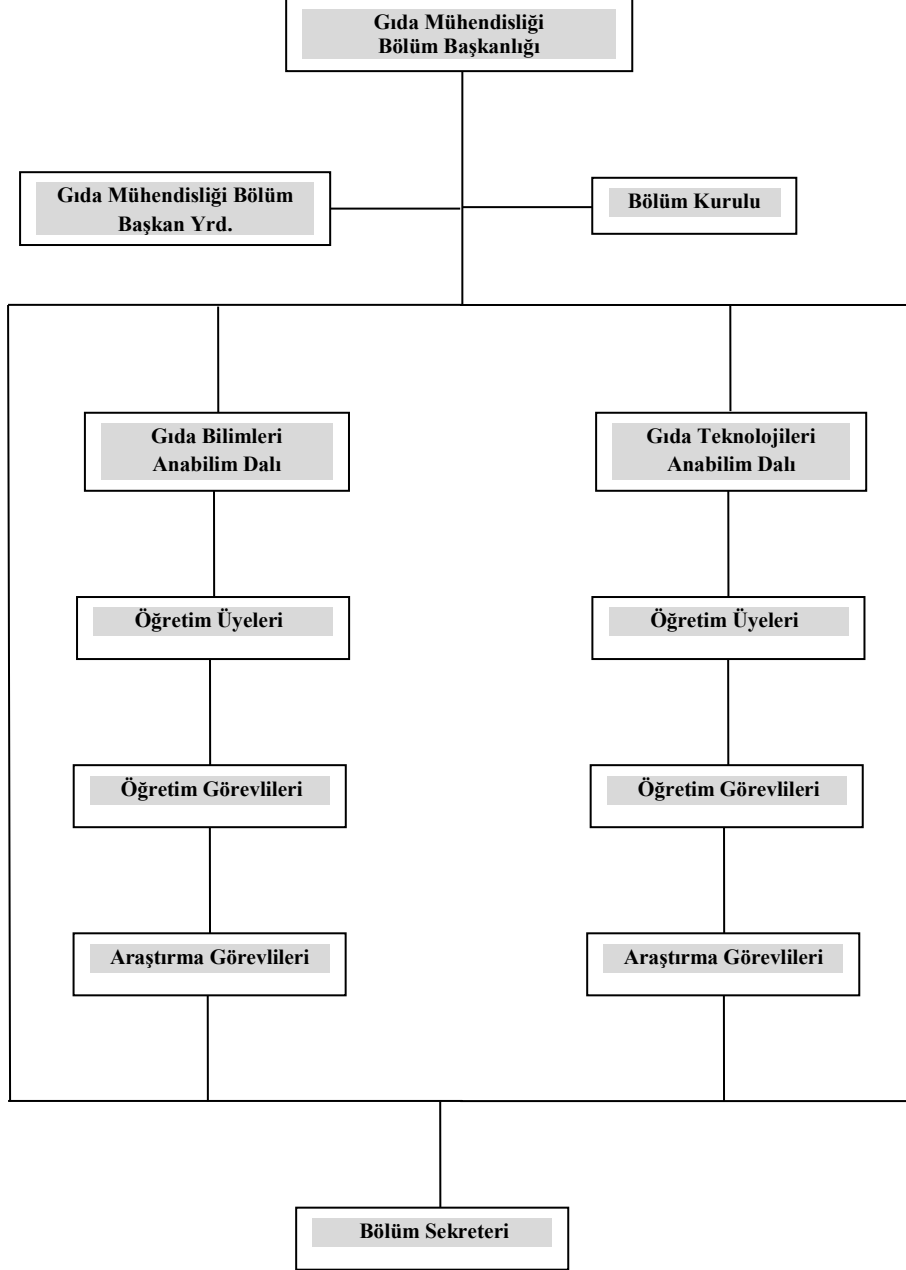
Gıda Mühendisliği
Bölüm Başkanlığı

Gıda Mühendisliği Bölüm Başkan Yrd.

Bölüm Kurulu

Gıda Bilimleri Anabilim Dalı

Öğretim Üyeleri

Öğretim Görevlileri

Araştırma Görevlileri

Gıda Teknolojileri Anabilim Dalı

Öğretim Üyeleri

Öğretim Görevlileri

Araştırma Görevlileri

Bölüm Sekreteri